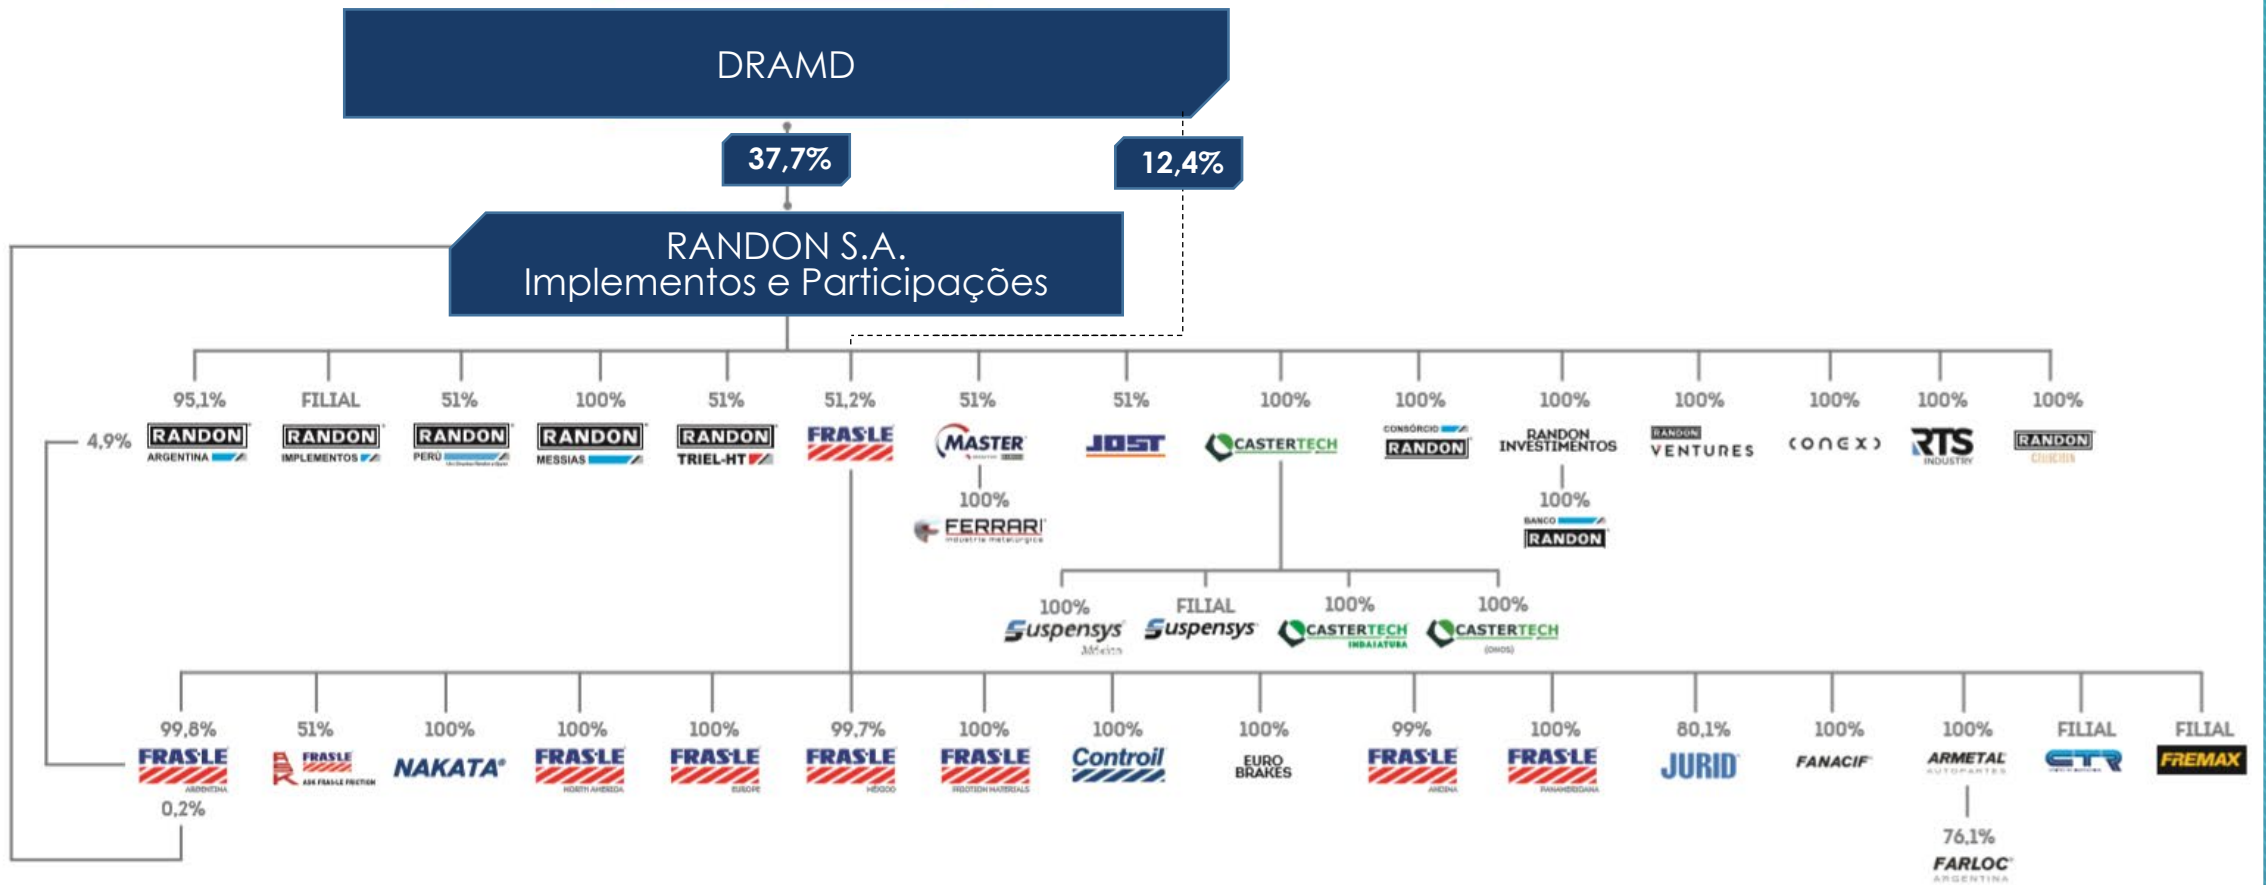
DRAMD

37,7%

12,4%

RANDON S.A.
Implementos e Participações

95,1%
RANDON
ARGENTINA

FILIAL
RANDON
IMPLEMENTOS

51%
RANDON
PERÚ

100%
RANDON
MESSIAS

51%
RANDON
TRIEL-HT

51,2%
FRAS-LE

51%
MASTER

100%
FERRARI
indústria metalúrgica

51%
JOST

100%
CASTERTECH

100%
CONSÓRCIO
RANDON

100%
RANDON INVESTIMENTOS

100%
BANCO
RANDON

100%
RANDON
VENTURES

100%
CONEXO

100%
RTS
INDUSTRY

100%
RANDON

4,9%

100%
Suspensys
México

FILIAL
Suspensys

100%
CASTERTECH
INDAIATUBA

100%
CASTERTECH

99,8%
FRAS-LE
ARGENTINA

0,2%

51%
FRAS-LE
ASK FRAS-LE FRICTION

100%
NAKATA

100%
FRAS-LE
NORTH AMERICA

100%
FRAS-LE
EUROPE

99,7%
FRAS-LE
MÉXICO

100%
FRAS-LE
FRICTION MATERIALS

100%
Controil

100%
EURO BRAKES

99%
FRAS-LE
ANDINA

100%
FRAS-LE
PANAMERICANA

80,1%
JURID

100%
FANACIF

100%
ARMETAL
AUTOPARTES

76,1%
FARLOC
ARGENTINA

FILIAL
CTR

FILIAL
FREMAX